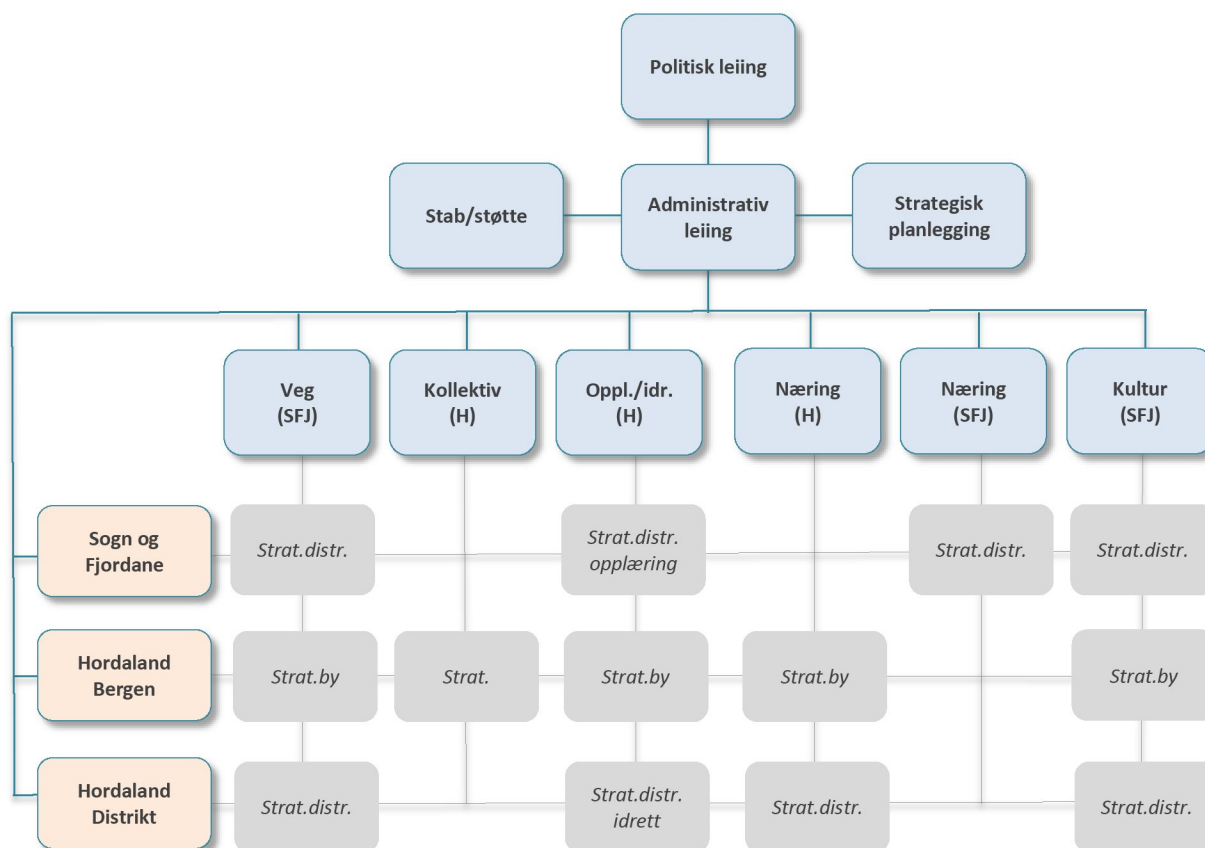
Politisk leiing

Stab/støtte

Administrativ leiing

Strategisk planlegging

Veg (SFJ)

Kollektiv (H)

Oppl./idr. (H)

Næring (H)

Næring (SFJ)

Kultur (SFJ)

Sogn og Fjordane

Strat.distr.

Strat.distr. opplæring

Strat.distr.

Strat.distr.

Hordaland Bergen

Strat.by

Strat.

Strat.by

Strat.by

Strat.by

Hordaland Distrikt

Strat.distr.

Strat.distr. idrett

Strat.distr.

Strat.distr.